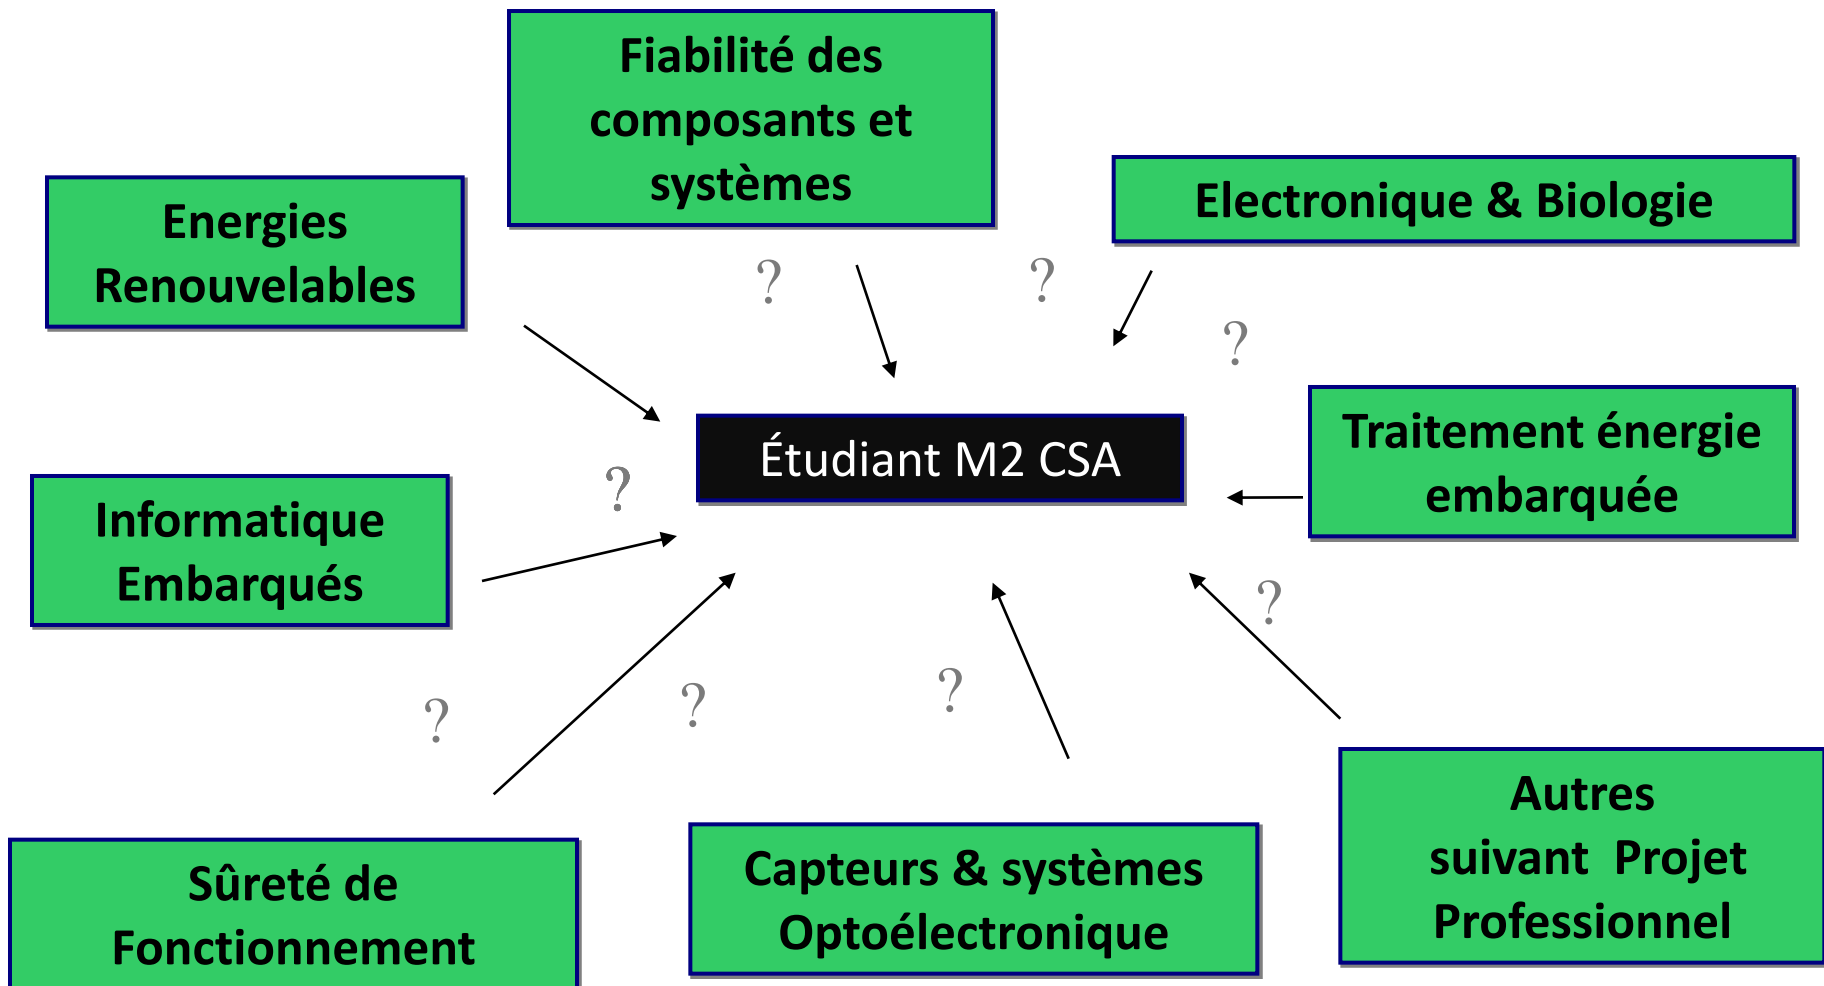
Fiabilité des composants et systèmes

Energies Renouvelables

Electronique & Biologie

?

?

?

Étudiant M2 CSA

Traitement énergie embarquée

?

Informatique Embarqués

?

?

?

?

Sûreté de Fonctionnement

Capteurs & systèmes Optoélectronique

Autres suivant Projet Professionnel